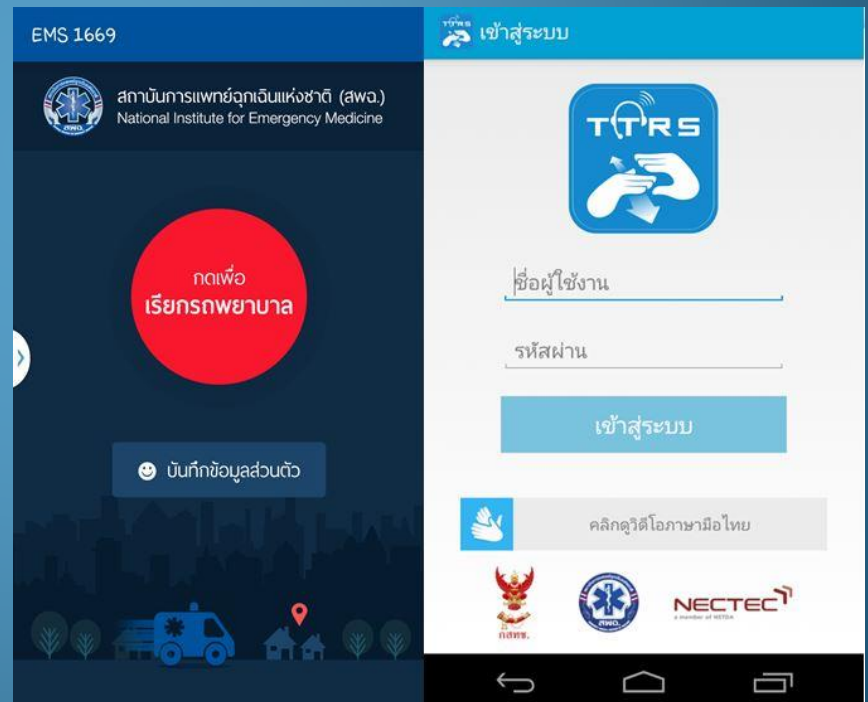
EMS 1669

สถาบันการแพทย์ฉุกเฉินแห่งชาติ (สพฉ.)
National Institute for Emergency Medicine

กดเพื่อ
เรียกรถพยาบาล

บันทึกข้อมูลส่วนตัว

TTRS เข้าสู่ระบบ

TTRS

ชื่อผู้ใช้งาน

รหัสผ่าน

เข้าสู่ระบบ

คลิกดูวิดีโอภาษามือไทย

กสทช.

สพฉ.

NECTEC
a member of NSTDA